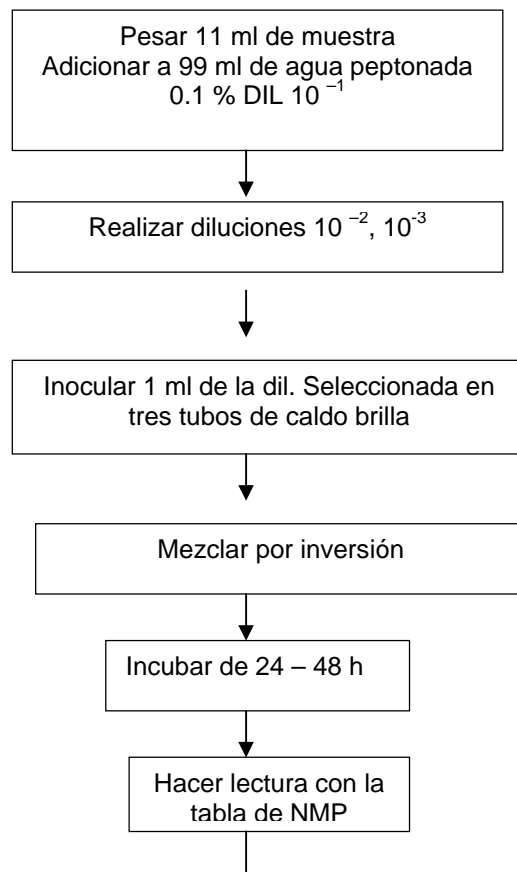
Pesar 11 ml de muestra
Adicionar a 99 ml de agua peptonada 0.1 % DIL $10^{-1}$

Realizar diluciones $10^{-2}$, $10^{-3}$

Inocular 1 ml de la dil. Seleccionada en tres tubos de caldo brilla

Mezclar por inversión

Incubar de 24 – 48 h

Hacer lectura con la tabla de NMP